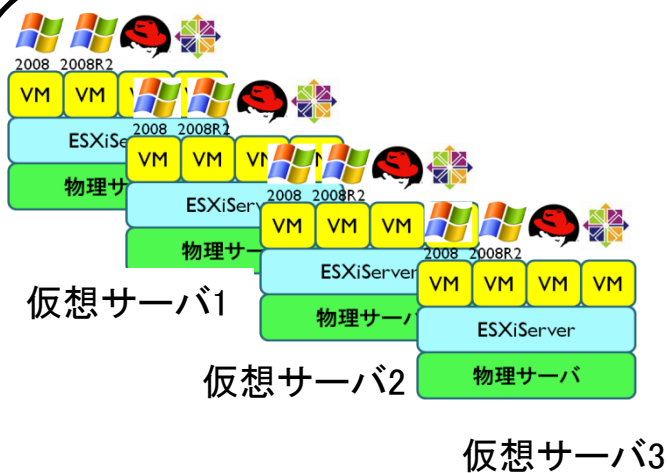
2008 2008R2
VM VM
ESXiServer
物理サーバ
2008 2008R2
VM VM
ESXiServer
物理サーバ
2008 2008R2
VM VM VM
ESXiServer
物理サーバ
2008 2008R2
VM VM VM VM
ESXiServer
物理サーバ
仮想サーバ1
仮想サーバ2
仮想サーバ3